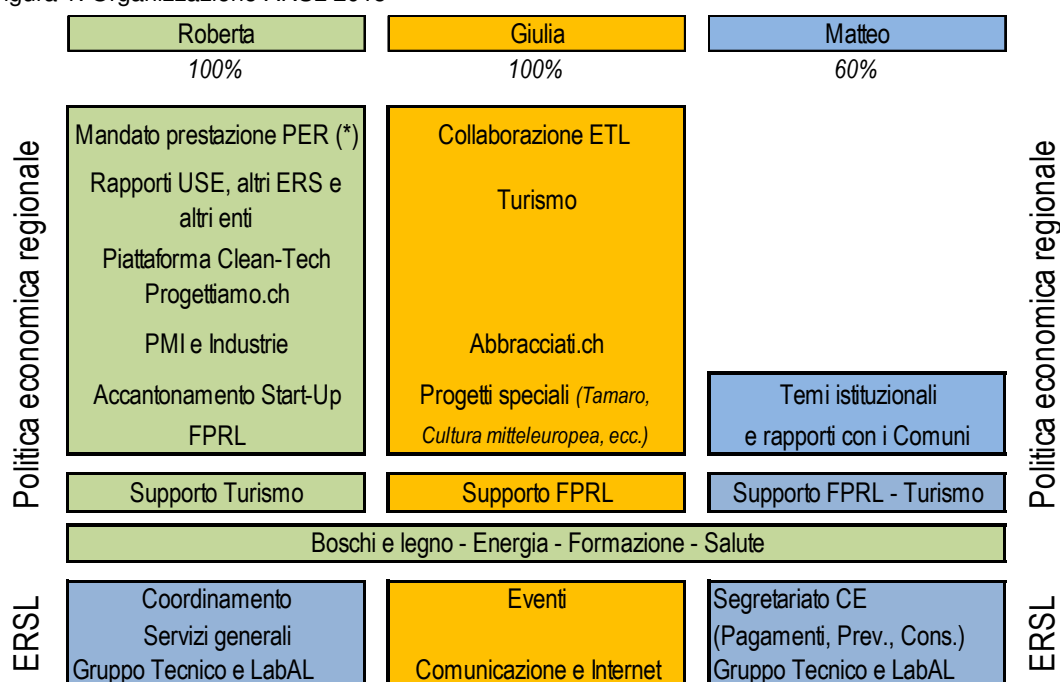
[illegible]gura 1: Organizzazione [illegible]SL 2013

| Roberta | Giulia | Matteo |
|---|---|---|
| *100%* | *100%* | *60%* |
| Mandato prestazione PER (\*) | Collaborazione ETL | |
| Rapporti USE, altri ERS e altri enti | Turismo | |
| Piattaforma Clean-Tech Progettiamo.ch | | |
| PMI e Industrie | Abbracciati.ch | |
| Accantonamento Start-Up FPRL | Progetti speciali *(Tamaro, Cultura mitteleuropea, ecc.)* | Temi istituzionali e rapporti con i Comuni |
| Supporto Turismo | Supporto FPRL | Supporto FPRL - Turismo |
| Boschi e legno - Energia - Formazione - Salute | | |
| Coordinamento Servizi generali Gruppo Tecnico e LabAL | Eventi Comunicazione e Internet | Segretariato CE (Pagamenti, Prev., Cons.) Gruppo Tecnico e LabAL |

Politica economica regionale

ERSL

Politica economica regionale

ERSL